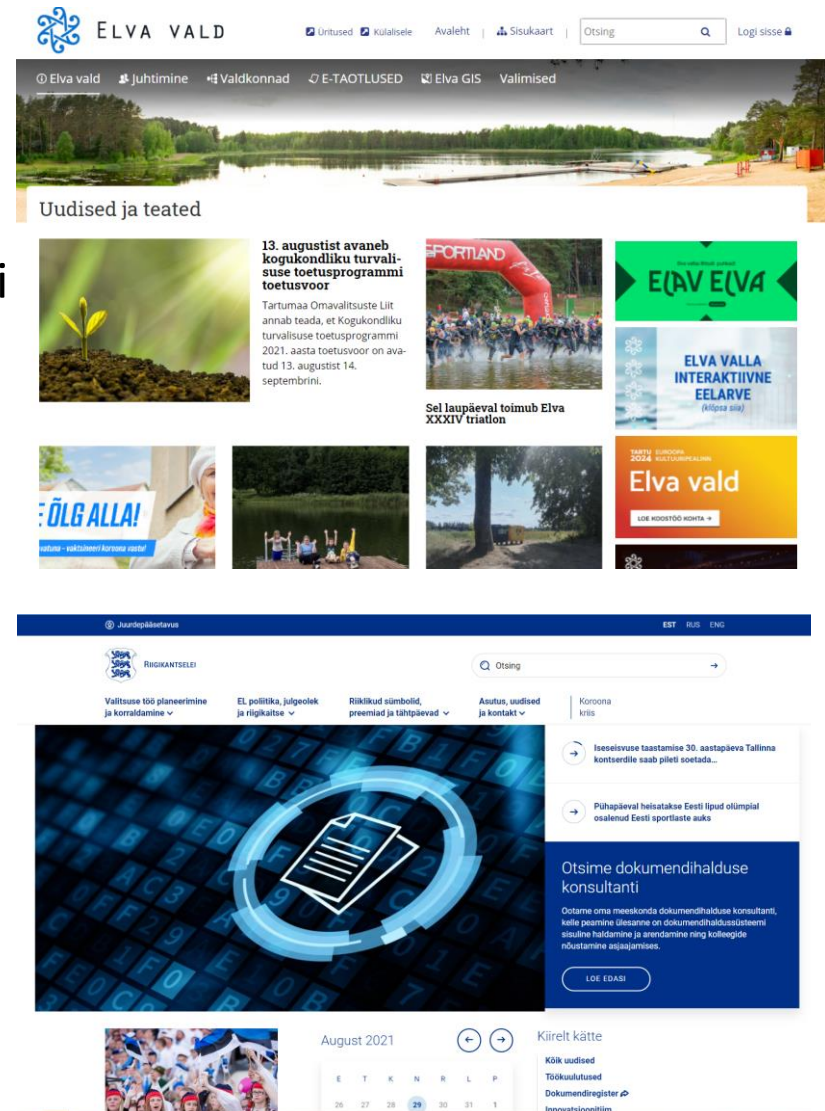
ELVA VALD

Üritused Külalisele Avaleht | Sisukaart | Otsing Logi sisse

Elva vald Juhtimine Valdkonnad E-TAOTLUSED Elva GIS Valimised

Uudised ja teated

13. augustist avaneb kogukondliku turvalisuse toetusprogrammi toetusvoor

Tartumaa Omavalitsuste Liit annab teada, et Kogukondliku turvalisuse toetusprogrammi 2021. aasta toetusvoor on avatud 13. augustist 14. septembrini.

PORTLAND

Sel laupäeval toimub Elva XXXIV triatlon

ELAV ELVA

ELVA VALLA INTERAKTIIVNE EELARVE (klõpsa siia)

TARTU 2024 EUROOPA KULTUURIPEALINN

Elva vald

LOE KOOSTÖÖ KOHTA →

ÕLG ALLA!

vatusa - vaktsineeri koroona vastu!

Juurdepääsetavus

EST RUS ENG

RIIGIKANTSELEI

Otsing

Valitsuse töö planeerimine ja korraldamine

EL poliitika, julgeolek ja riigikaitse

Riiklikud sümbolid, preemiad ja tähtpäevad

Asutus, uudised ja kontakt

Koroona kriis

Iseseisvuse taastamise 30. aastapäeva Tallinna kontserdile saab pileti soetada...

Pühapäeval heisatakse Eesti lipud olümpial osalenud Eesti sportlaste auks

Otsime dokumendihalduse konsultanti

Ootame oma meeskonda dokumendihalduse konsultanti, kelle peamine ülesanne on dokumendihaldussüsteemi sisuline haldamine ja arendamine ning kolleegide nõustamine asjaajamises.

LOE EDASI

August 2021

E T K N R L P

26 27 28 29 30 31 1

Kiirelt kätte

Kõik uudised

Töökuulutused

Dokumendiregister

Innovatsioonitiim